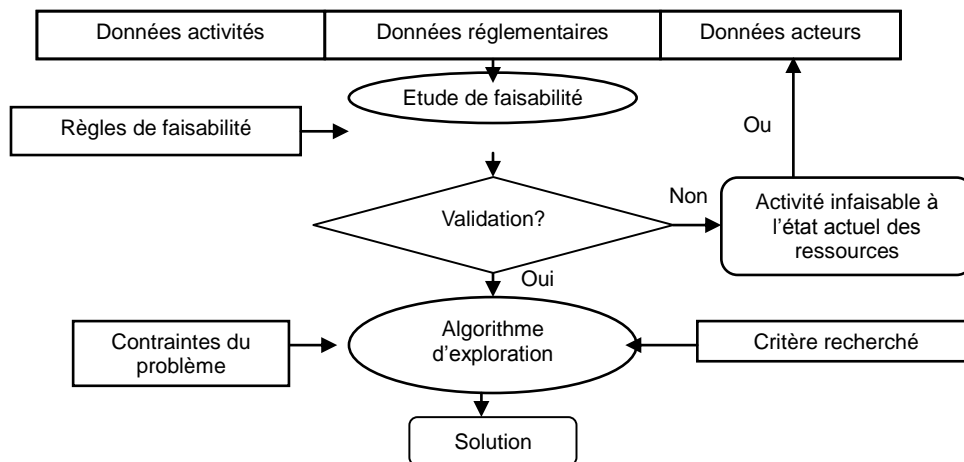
Données activités

Données réglementaires

Données acteurs

Etude de faisabilité

Règles de faisabilité

Ou

Non

Validation?

Activité infaisable à l'état actuel des ressources

Oui

Contraintes du problème

Algorithme d'exploration

Critère recherché

Solution